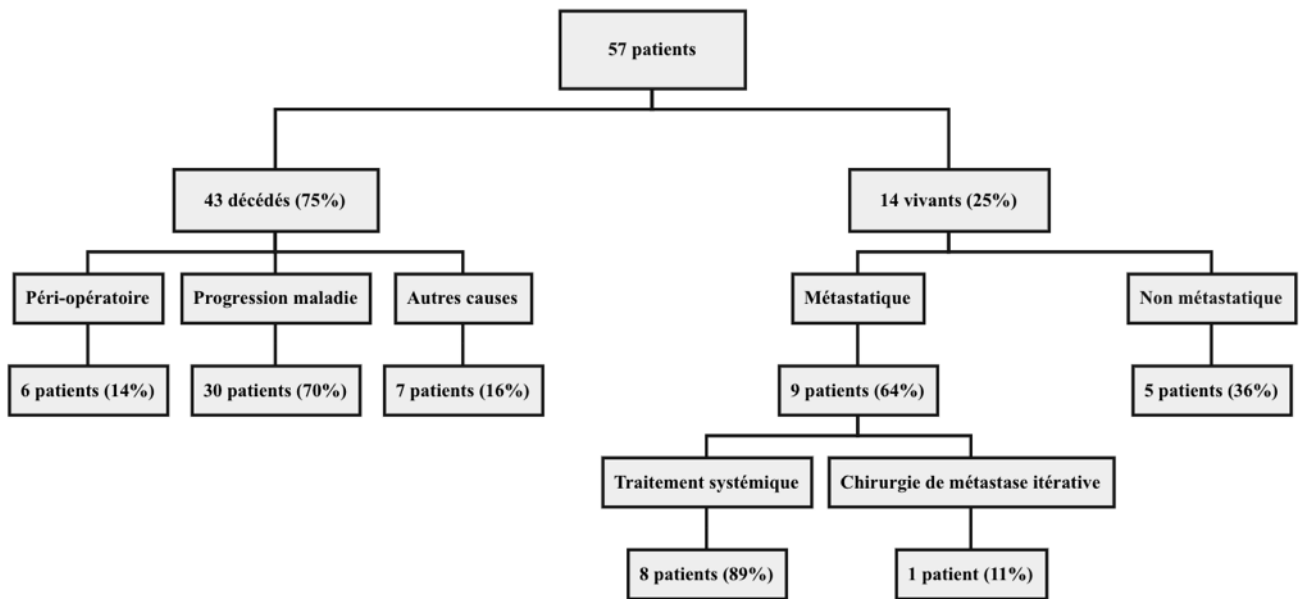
57 patients

43 décédés (75%)

14 vivants (25%)

Péri-opératoire

Progression maladie

Autres causes

Métastatique

Non métastatique

6 patients (14%)

30 patients (70%)

7 patients (16%)

9 patients (64%)

5 patients (36%)

Traitement systémique

Chirurgie de métastase itérative

8 patients (89%)

1 patient (11%)